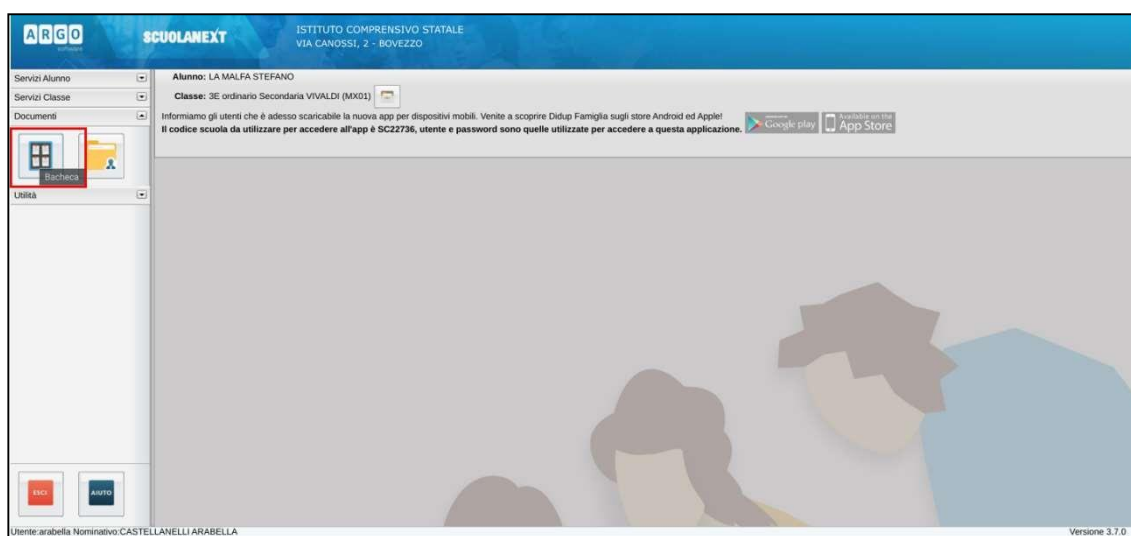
ARGO
software

SCUOLANEXT

ISTITUTO COMPRENSIVO STATALE
VIA CANOSSI, 2 - BOVEZZO

Servizi Alunno
Servizi Classe
Documenti
Bacheca
Utilità

Alunno: LA MALFA STEFANO
Classe: 3E ordinario Secondaria VIVALDI (MX01)

Informiamo gli utenti che è adesso scaricabile la nuova app per dispositivi mobili. Venite a scoprire Didup Famiglia sugli store Android ed Apple!
Il codice scuola da utilizzare per accedere all'app è SC22736, utente e password sono quelle utilizzate per accedere a questa applicazione.

Google play
Available on the App Store

ESCI
AIUTO

Utente:arabella Nominativo:CASTELLANELLI ARABELLA
Versione 3.7.0